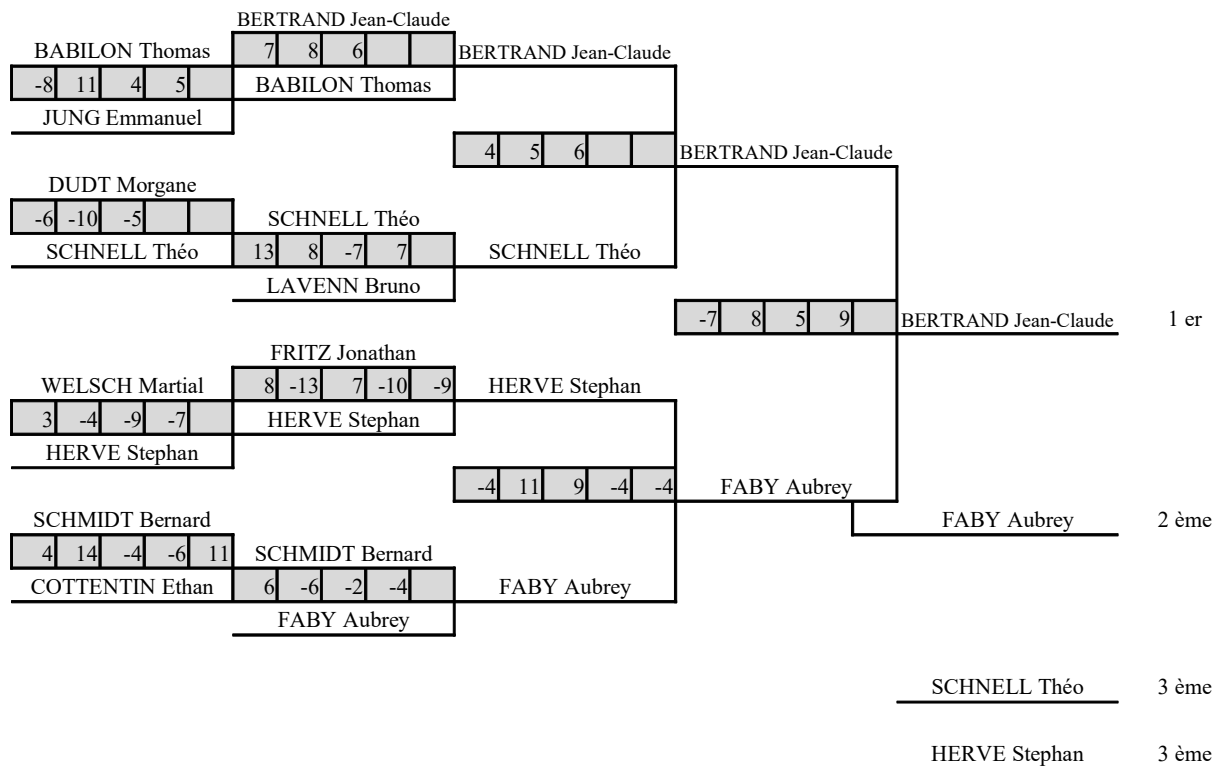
BERTRAND Jean-Claude

BABILON Thomas
7 | 8 | 6 | |
BERTRAND Jean-Claude

-8 | 11 | 4 | 5 |
BABILON Thomas

JUNG Emmanuel

4 | 5 | 6 | |
BERTRAND Jean-Claude

DUDT Morgane
-6 | -10 | -5 | |

SCHNELL Théo

SCHNELL Théo
13 | 8 | -7 | 7 |
SCHNELL Théo

LAVENN Bruno

-7 | 8 | 5 | 9 |
BERTRAND Jean-Claude
1 er

FRITZ Jonathan

WELSCH Martial
8 | -13 | 7 | -10 | -9
HERVE Stephan

3 | -4 | -9 | -7 |
HERVE Stephan

HERVE Stephan

-4 | 11 | 9 | -4 | -4
FABY Aubrey

SCHMIDT Bernard
FABY Aubrey
2 ème

4 | 14 | -4 | -6 | 11
SCHMIDT Bernard

COTTENTIN Ethan
6 | -6 | -2 | -4 |
FABY Aubrey

FABY Aubrey

SCHNELL Théo
3 ème

HERVE Stephan
3 ème